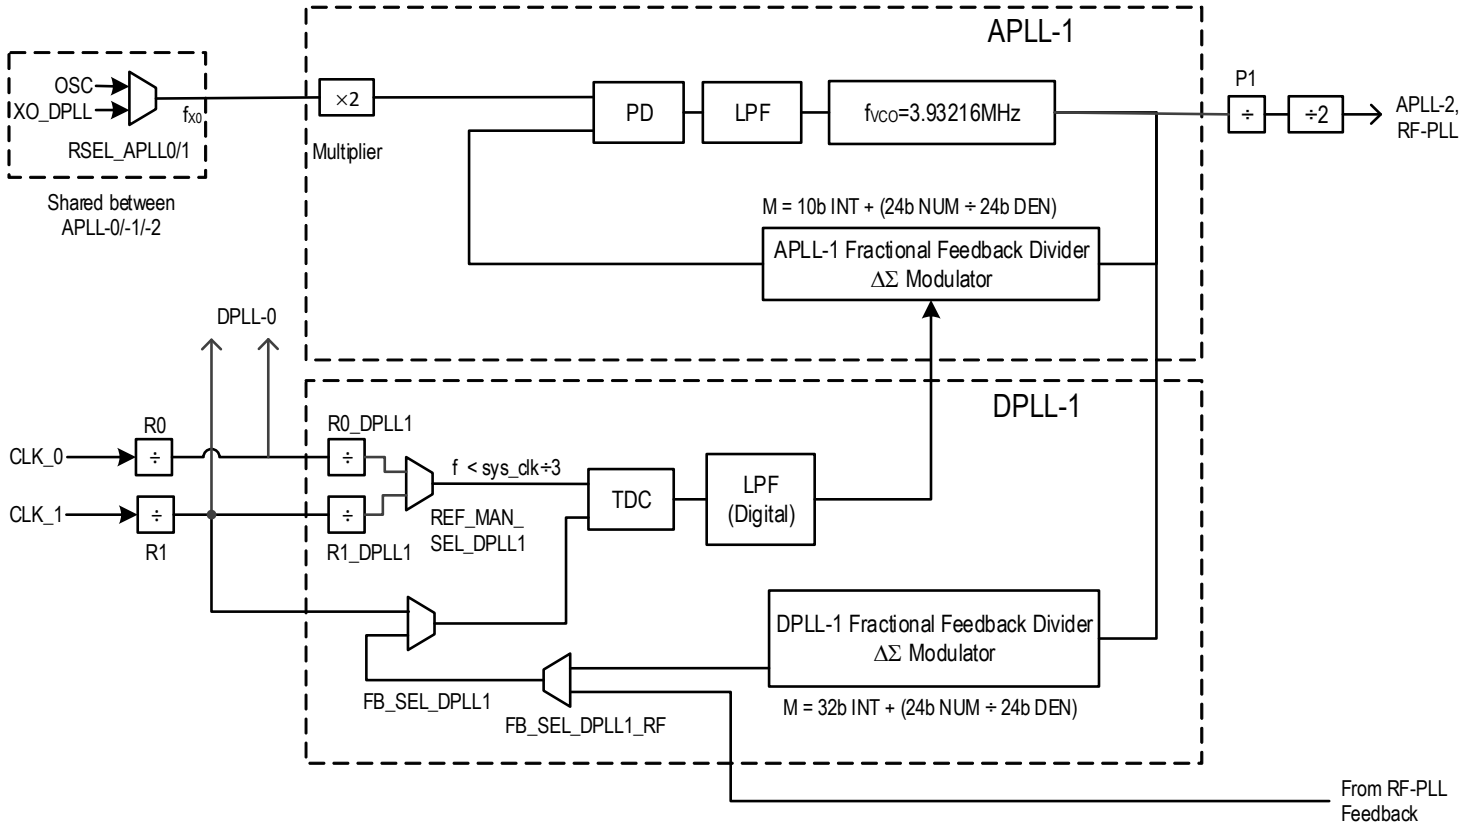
APLL-1

OSC
XO_DPLL
$f_{X0}$
RSEL_APLL0/1

Shared between APLL-0/-1/-2

×2
Multiplier

PD

LPF

$f_{VCO}$=3.93216MHz

P1
÷
÷2
APLL-2, RF-PLL

M = 10b INT + (24b NUM ÷ 24b DEN)

APLL-1 Fractional Feedback Divider
ΔΣ Modulator

DPLL-0

DPLL-1

R0
CLK_0
÷
R0_DPLL1
÷
f < sys_clk÷3

CLK_1
÷
R1
÷
R1_DPLL1
REF_MAN_SEL_DPLL1

TDC

LPF
(Digital)

DPLL-1 Fractional Feedback Divider
ΔΣ Modulator

FB_SEL_DPLL1

FB_SEL_DPLL1_RF

M = 32b INT + (24b NUM ÷ 24b DEN)

From RF-PLL Feedback